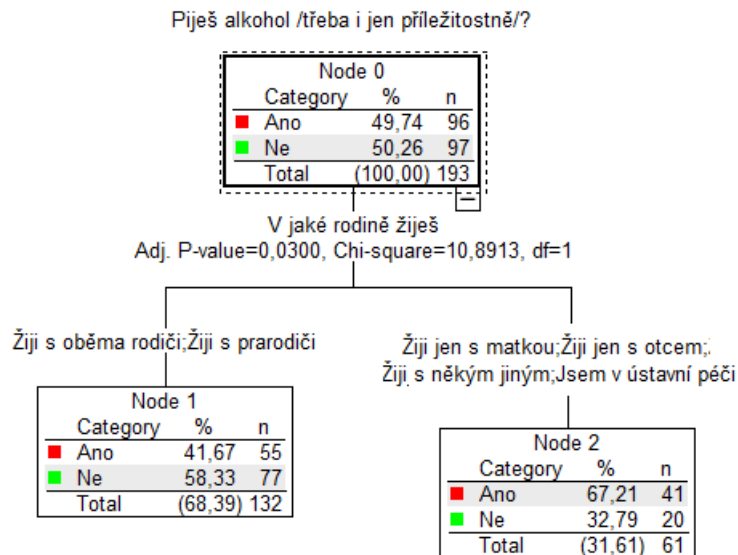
Piješ alkohol /třeba i jen příležitostně/?

Node 0

| Category | % | n |
|---|---|---|
| Ano | 49,74 | 96 |
| Ne | 50,26 | 97 |
| Total | (100,00) | 193 |

V jaké rodině žiješ
Adj. P-value=0,0300, Chi-square=10,8913, df=1

Žiji s oběma rodiči;Žiji s prarodiči

Node 1

| Category | % | n |
|---|---|---|
| Ano | 41,67 | 55 |
| Ne | 58,33 | 77 |
| Total | (68,39) | 132 |

Žiji jen s matkou;Žiji jen s otcem;.
Žiji s někým jiným;Jsem v ústavní péči

Node 2

| Category | % | n |
|---|---|---|
| Ano | 67,21 | 41 |
| Ne | 32,79 | 20 |
| Total | (31,61) | 61 |